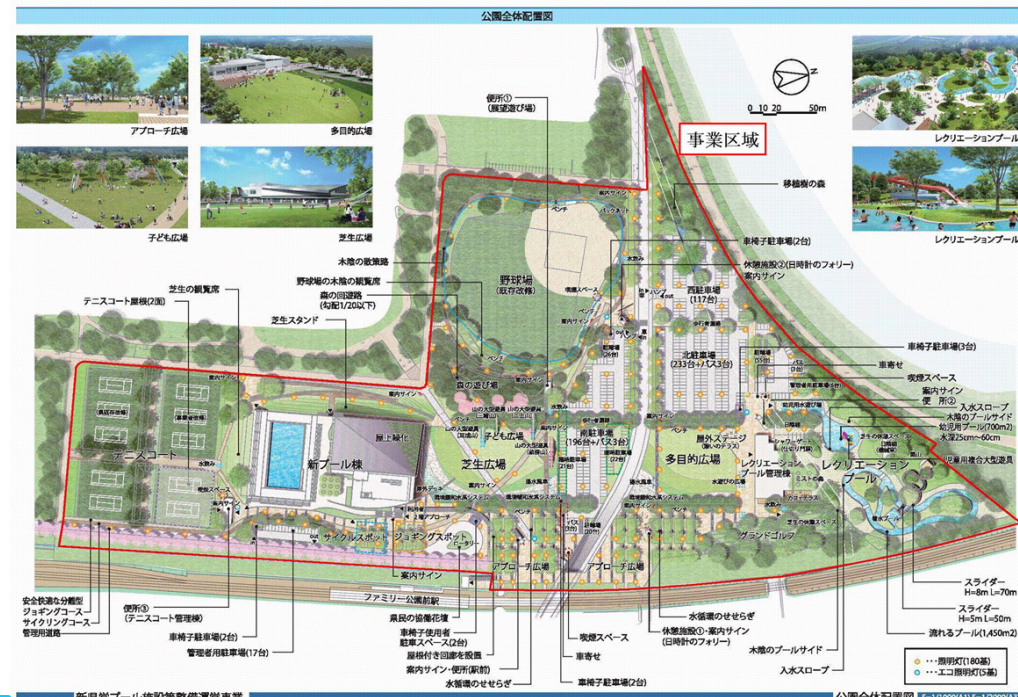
公園全体配置図

アプローチ広場
多目的広場
子ども広場
芝生広場
レクリエーションプール
レクリエーションプール

0 10 20 50m

事業区域

便所①
(展望遊び場)
移植樹の森
車椅子駐車場(2台)
休憩施設②(日時計のフォリー)
案内サイン
木陰の散策路
野球場
(既存改修)
野球場の木陰の観覧席
森の回遊路
(勾配1/20以下)
芝生の観覧席
テニスコート屋根(2面)
芝生スタンド
西駐車場
(117台)
車椅子駐車場(3台)
北駐車場
(233台+バス3台)
車寄せ
喫煙スペース
案内サイン
便所②
入水スロープ
木陰のプールサイド
幼児用プール(700m2)
水深25cm〜60cm
児童用大型遊具
森の遊び場
屋上緑化
子ども広場
南駐車場
(196台+バス3台)
テニスコート
新プール棟
芝生広場
屋外ステージ
多目的広場
レクリエーションプール管理棟
レクリエーションプール
グランドゴルフ
サイクリングスポット
ジョギングスポット
案内サイン
アプローチ広場
アプローチ広場
ファミリー公園前駅
安全快適な分離型
ジョギングコース
サイクリングコース
管理用道路
便所③
(テニスコート管理棟)
車椅子駐車場(2台)
管理者用駐車場(17台)
県民の協働花壇
車椅子使用者駐車スペース(2台)
屋根付き回遊歩道設置
案内サイン・便所(駅前)
水循環のせせらぎ
喫煙スペース
車寄せ
車椅子駐車場(2台)
水循環のせせらぎ
休憩施設①・案内サイン
(日時計のフォリー)
木陰のプールサイド
入水スロープ
スライダー
H=8m L=70m
スライダー
H=5m L=50m
流れるプール(1,450m2)
照明灯(180基)
エコ照明灯(5基)